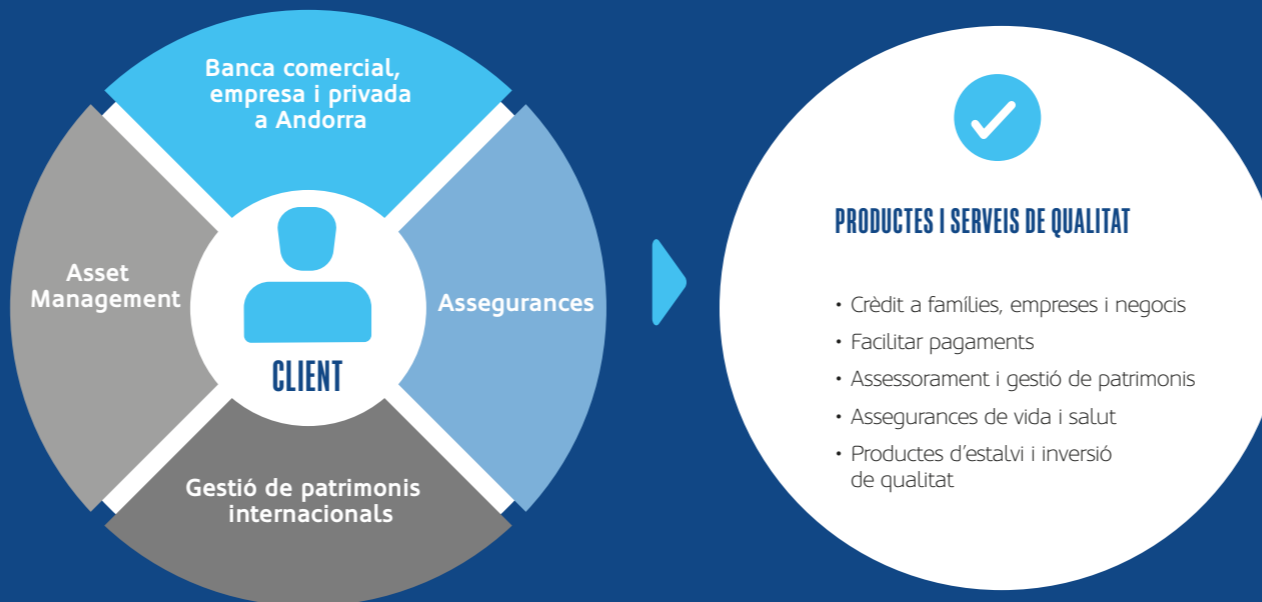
Banca comercial, empresa i privada a Andorra

Asset Management

Assegurances

CLIENT

Gestió de patrimonis internacionals

PRODUCTES I SERVEIS DE QUALITAT

• Crèdit a famílies, empreses i negocis
• Facilitar pagaments
• Assessorament i gestió de patrimonis
• Assegurances de vida i salut
• Productes d'estalvi i inversió de qualitat